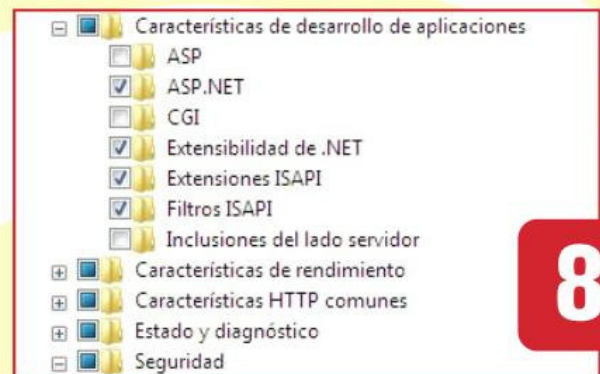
Características de desarrollo de aplicaciones
ASP
ASP.NET
CGI
Extensibilidad de .NET
Extensiones ISAPI
Filtros ISAPI
Inclusiones del lado servidor
Características de rendimiento
Características HTTP comunes
Estado y diagnóstico
Seguridad

8